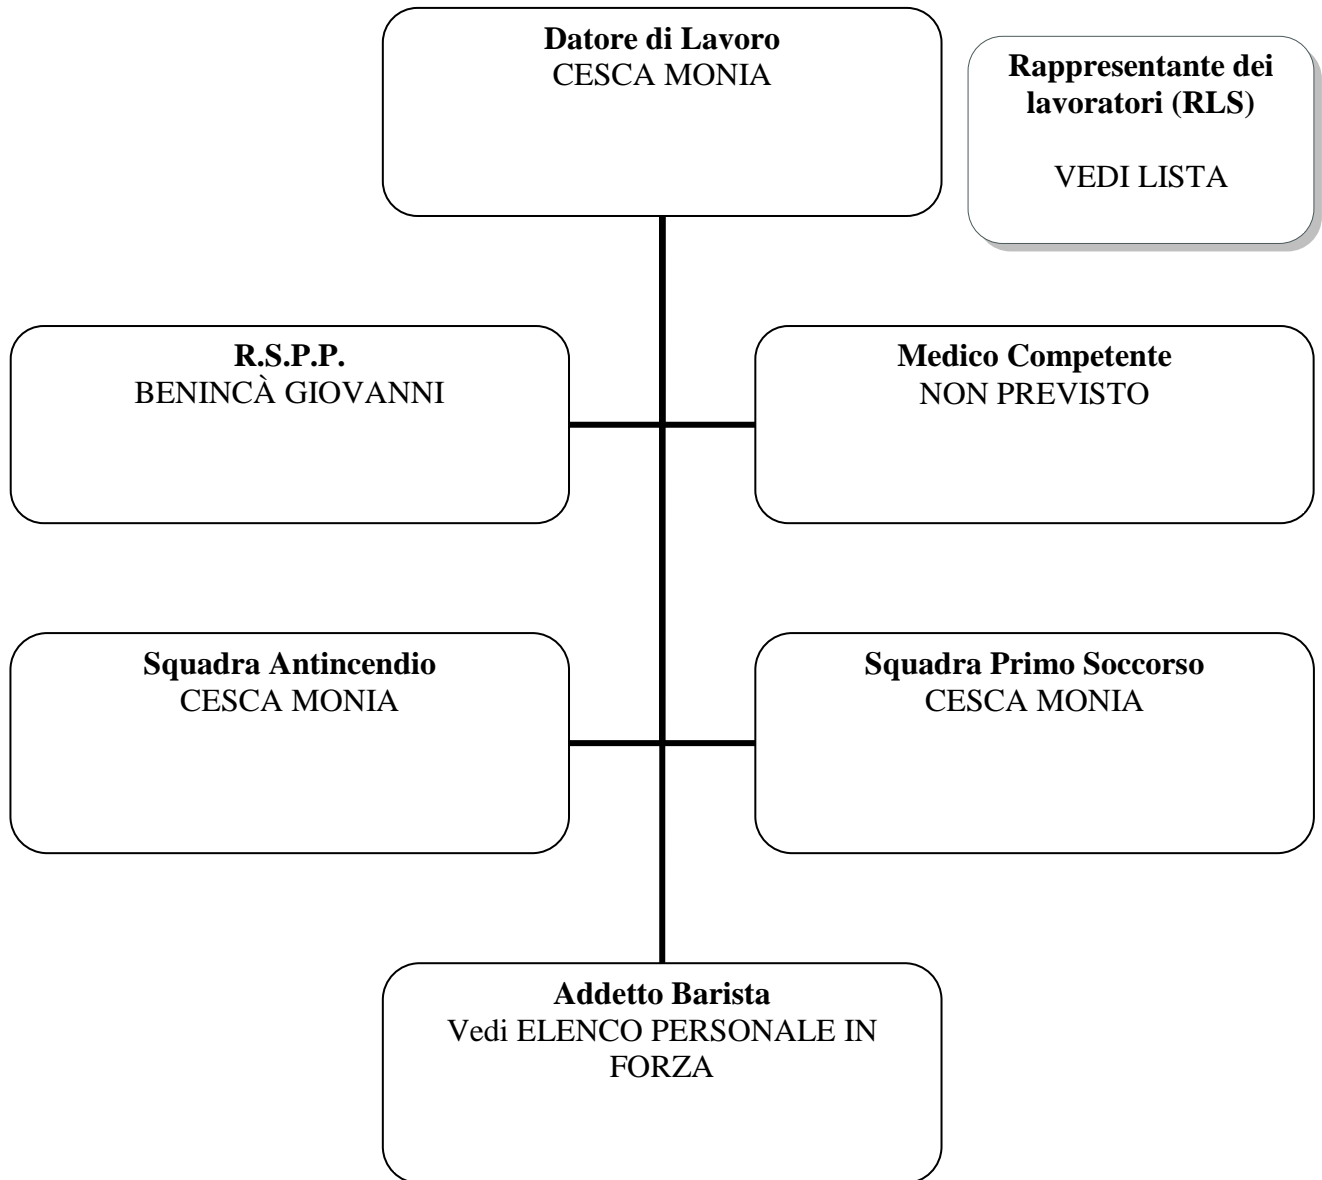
Datore di Lavoro
CESCA MONIA

Rappresentante dei lavoratori (RLS)

VEDI LISTA

R.S.P.P.
BENINCÀ GIOVANNI

Medico Competente
NON PREVISTO

Squadra Antincendio
CESCA MONIA

Squadra Primo Soccorso
CESCA MONIA

Addetto Barista
Vedi ELENCO PERSONALE IN FORZA